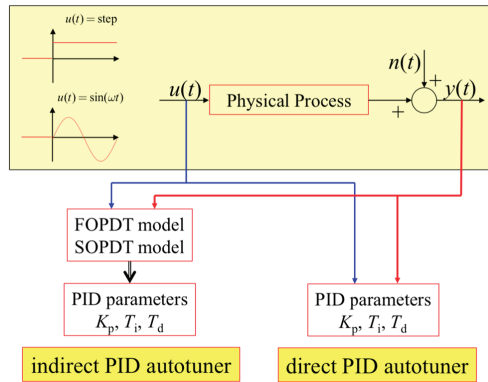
$u(t) = \text{step}$

$u(t) = \sin(\omega t)$

$u(t)$

Physical Process

$n(t)$

+

+

$y(t)$

FOPDT model
SOPDT model

PID parameters
$K_p, T_i, T_d$

PID parameters
$K_p, T_i, T_d$

indirect PID autotuner

direct PID autotuner